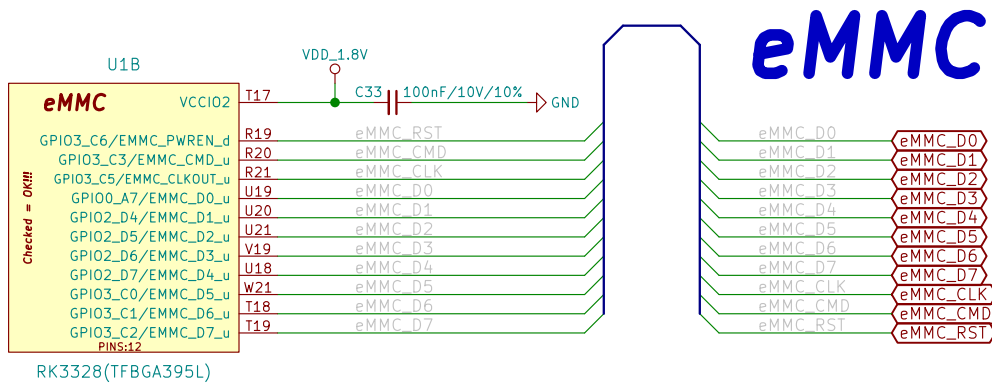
eMMC

U1B

eMMC

Checked = OK!!!

VCCIO2
GPIO3_C6/EMMC_PWREN_d
GPIO3_C3/EMMC_CMD_u
GPIO3_C5/EMMC_CLKOUT_u
GPIO0_A7/EMMC_D0_u
GPIO2_D4/EMMC_D1_u
GPIO2_D5/EMMC_D2_u
GPIO2_D6/EMMC_D3_u
GPIO2_D7/EMMC_D4_u
GPIO3_C0/EMMC_D5_u
GPIO3_C1/EMMC_D6_u
GPIO3_C2/EMMC_D7_u
PINS:12

RK3328(TFBGA395L)

T17
R19
R20
R21
U19
U20
U21
V19
U18
W21
T18
T19

VDD_1.8V
C33
100nF/10V/10%
GND

eMMC_RST
eMMC_CMD
eMMC_CLK
eMMC_D0
eMMC_D1
eMMC_D2
eMMC_D3
eMMC_D4
eMMC_D5
eMMC_D6
eMMC_D7

eMMC_D0
eMMC_D1
eMMC_D2
eMMC_D3
eMMC_D4
eMMC_D5
eMMC_D6
eMMC_D7
eMMC_CLK
eMMC_CMD
eMMC_RST

eMMC_D0
eMMC_D1
eMMC_D2
eMMC_D3
eMMC_D4
eMMC_D5
eMMC_D6
eMMC_D7
eMMC_CLK
eMMC_CMD
eMMC_RST